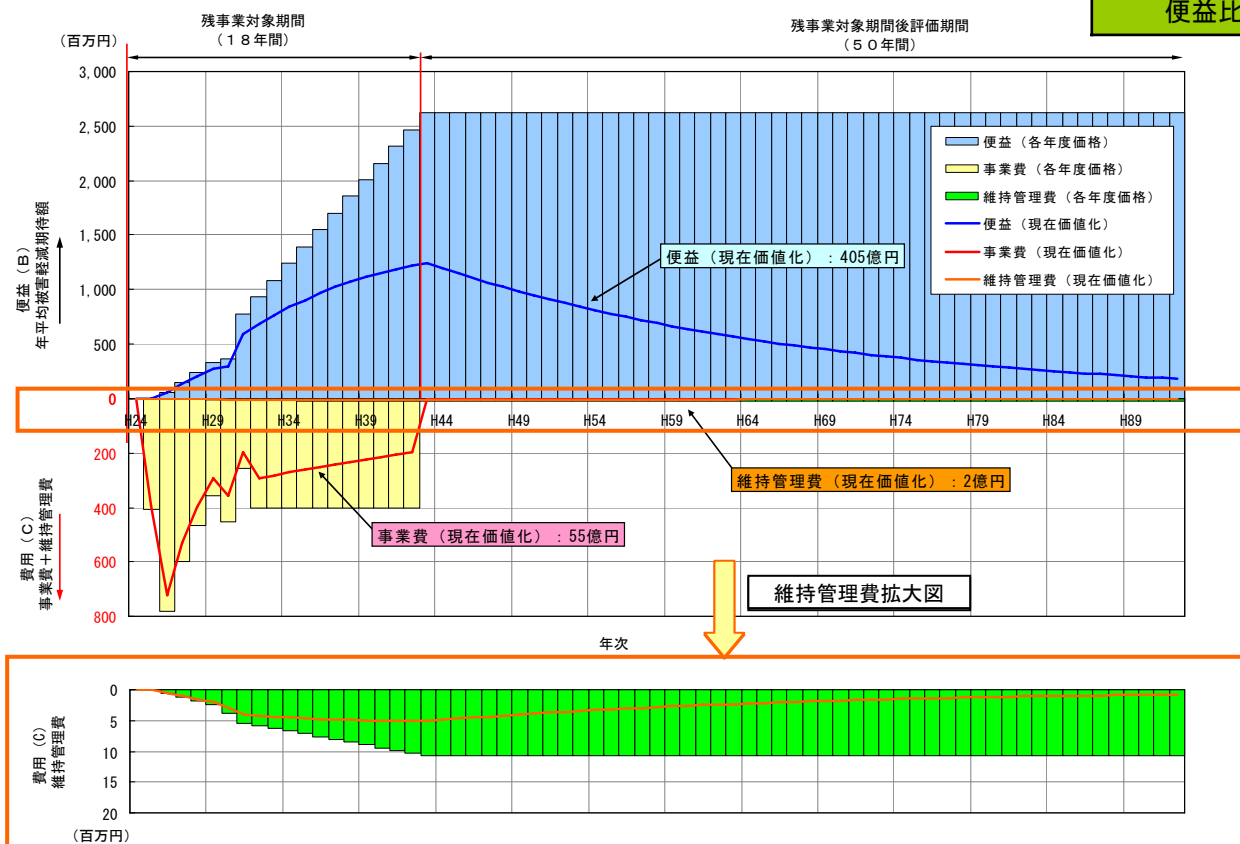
便益比

残事業対象期間
（１８年間）

残事業対象期間後評価期間
（５０年間）

（百万円）

3,000
2,500
2,000
1,500
1,000
500
0
200
400
600
800

便益（B）
年平均被害軽減期待額

費用（C）
事業費＋維持管理費

H24 H29 H34 H39 H44 H49 H54 H59 H64 H69 H74 H79 H84 H89

便益（各年度価格）
事業費（各年度価格）
維持管理費（各年度価格）
便益（現在価値化）
事業費（現在価値化）
維持管理費（現在価値化）

便益（現在価値化）：405億円

維持管理費（現在価値化）：2億円

事業費（現在価値化）：55億円

維持管理費拡大図

年次

0
5
10
15
20
（百万円）

費用（C）
維持管理費